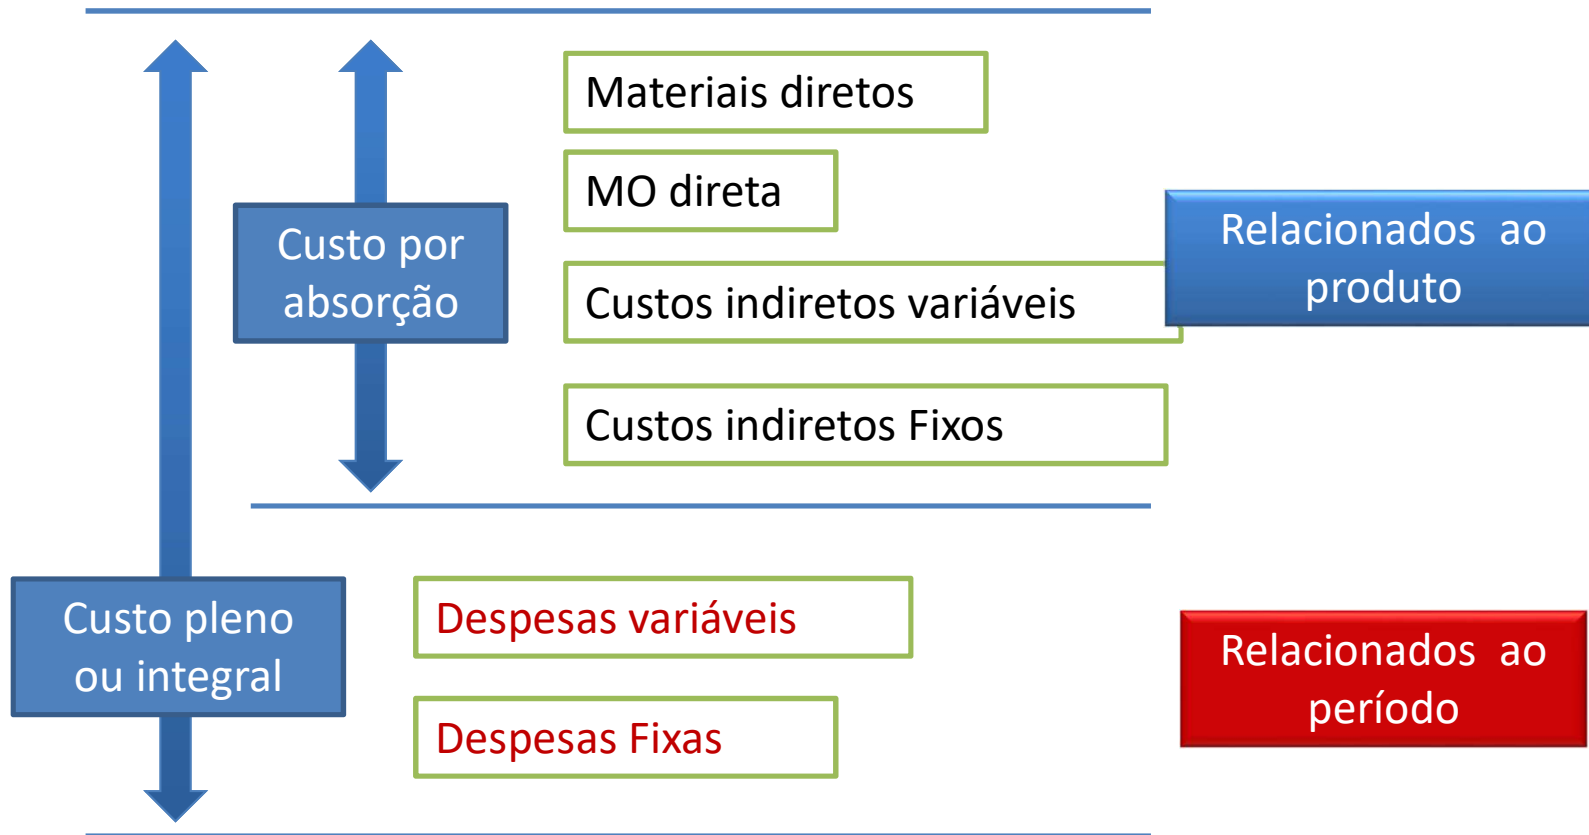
Materiais diretos

MO direta

Custo por absorção

Custos indiretos variáveis

Relacionados ao produto

Custos indiretos Fixos

Custo pleno ou integral

Despesas variáveis

Despesas Fixas

Relacionados ao período